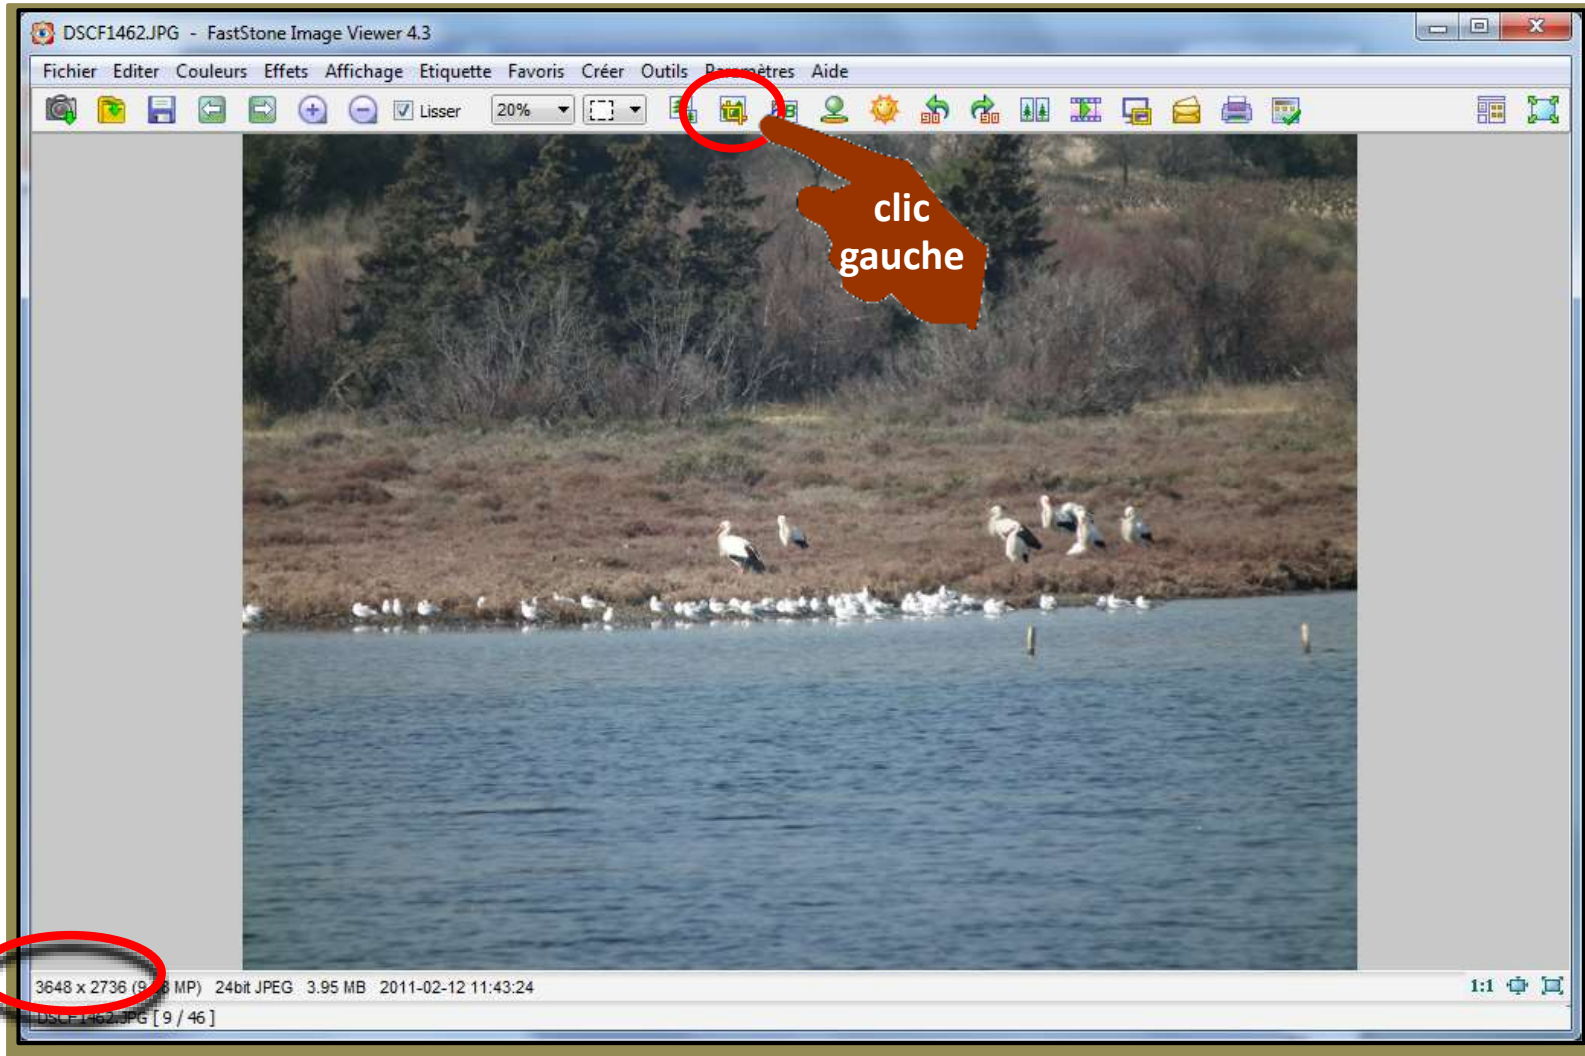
DSCF1462.JPG - FastStone Image Viewer 4.3

Fichier Editer Couleurs Effets Affichage Etiquette Favoris Créer Outils P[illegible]mètres Aide

Lisser 20%

clic gauche

3648 x 2736 (9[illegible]8 MP) 24bit JPEG 3.95 MB 2011-02-12 11:43:24

1:1

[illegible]62.JPG [ 9 / 46 ]